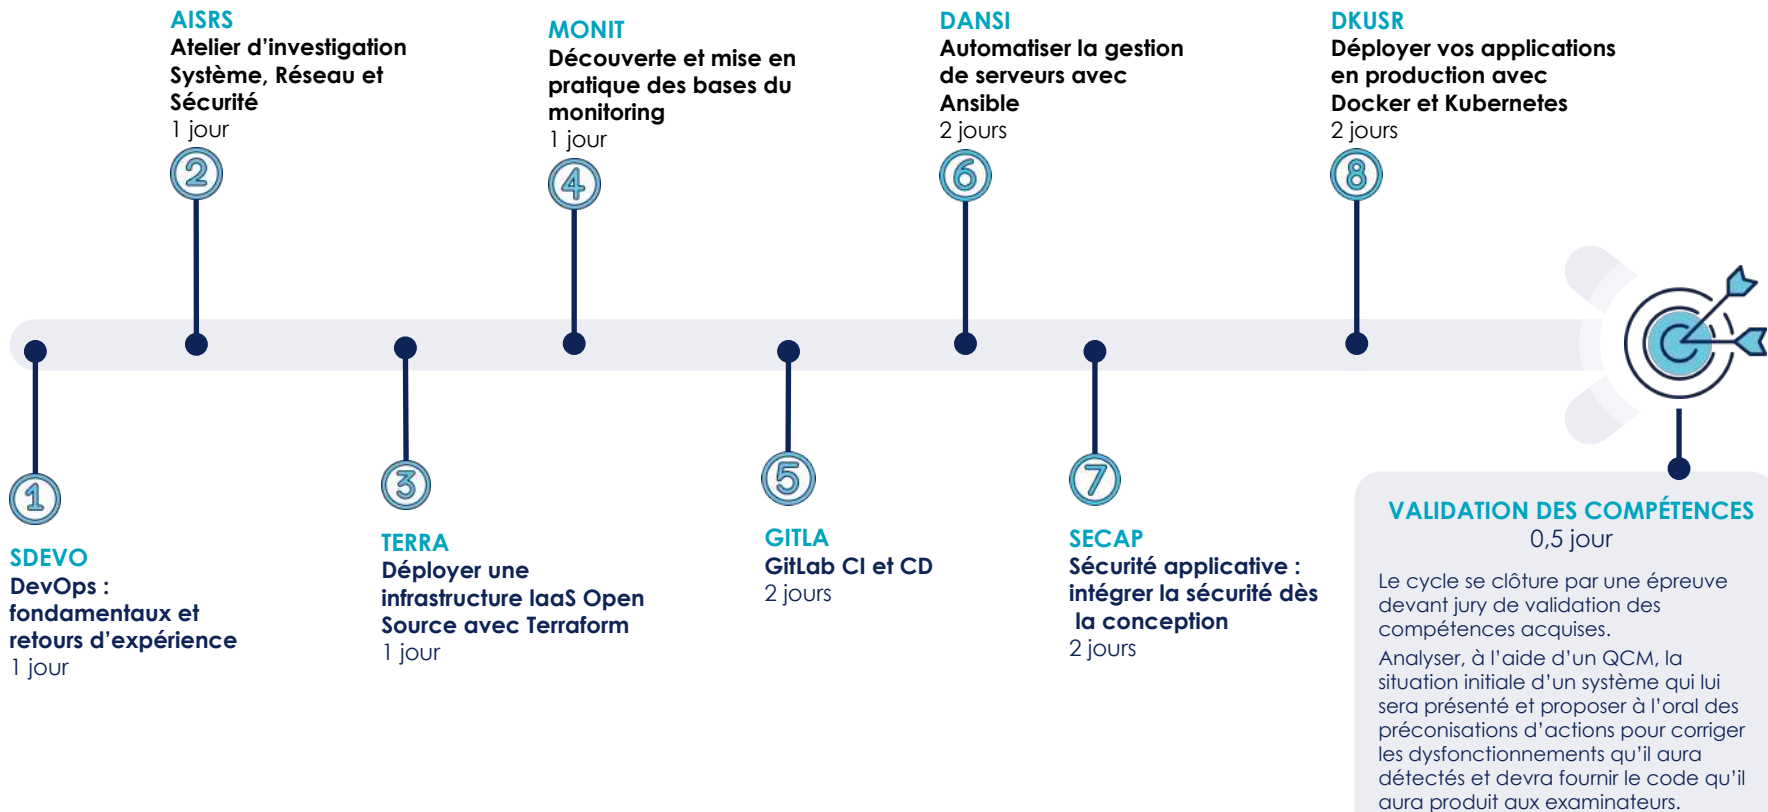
AISRS
Atelier d'investigation Système, Réseau et Sécurité
1 jour

2

MONIT
Découverte et mise en pratique des bases du monitoring
1 jour

4

DANSI
Automatiser la gestion de serveurs avec Ansible
2 jours

6

DKUSR
Déployer vos applications en production avec Docker et Kubernetes
2 jours

8

1

SDEVO
DevOps : fondamentaux et retours d'expérience
1 jour

3

TERRA
Déployer une infrastructure IaaS Open Source avec Terraform
1 jour

5

GITLA
GitLab CI et CD
2 jours

7

SECAP
Sécurité applicative : intégrer la sécurité dès la conception
2 jours

VALIDATION DES COMPÉTENCES
0,5 jour

Le cycle se clôture par une épreuve devant jury de validation des compétences acquises.
Analyser, à l'aide d'un QCM, la situation initiale d'un système qui lui sera présenté et proposer à l'oral des préconisations d'actions pour corriger les dysfonctionnements qu'il aura détectés et devra fournir le code qu'il aura produit aux examinateurs.